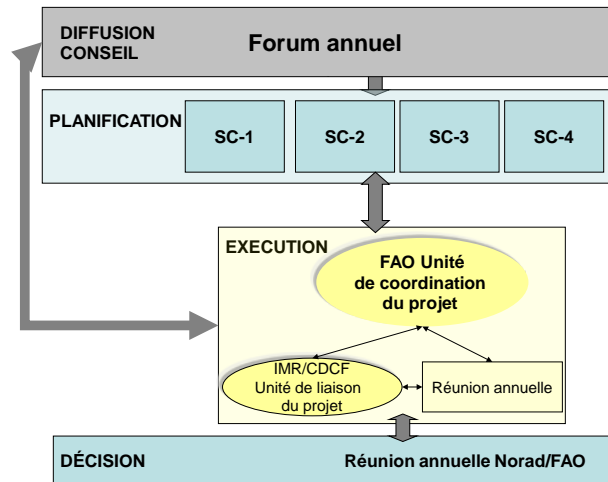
DIFFUSION CONSEIL

Forum annuel

PLANIFICATION

SC-1

SC-2

SC-3

SC-4

EXECUTION

FAO Unité de coordination du projet

IMR/CDCF Unité de liaison du projet

Réunion annuelle

DÉCISION

Réunion annuelle Norad/FAO